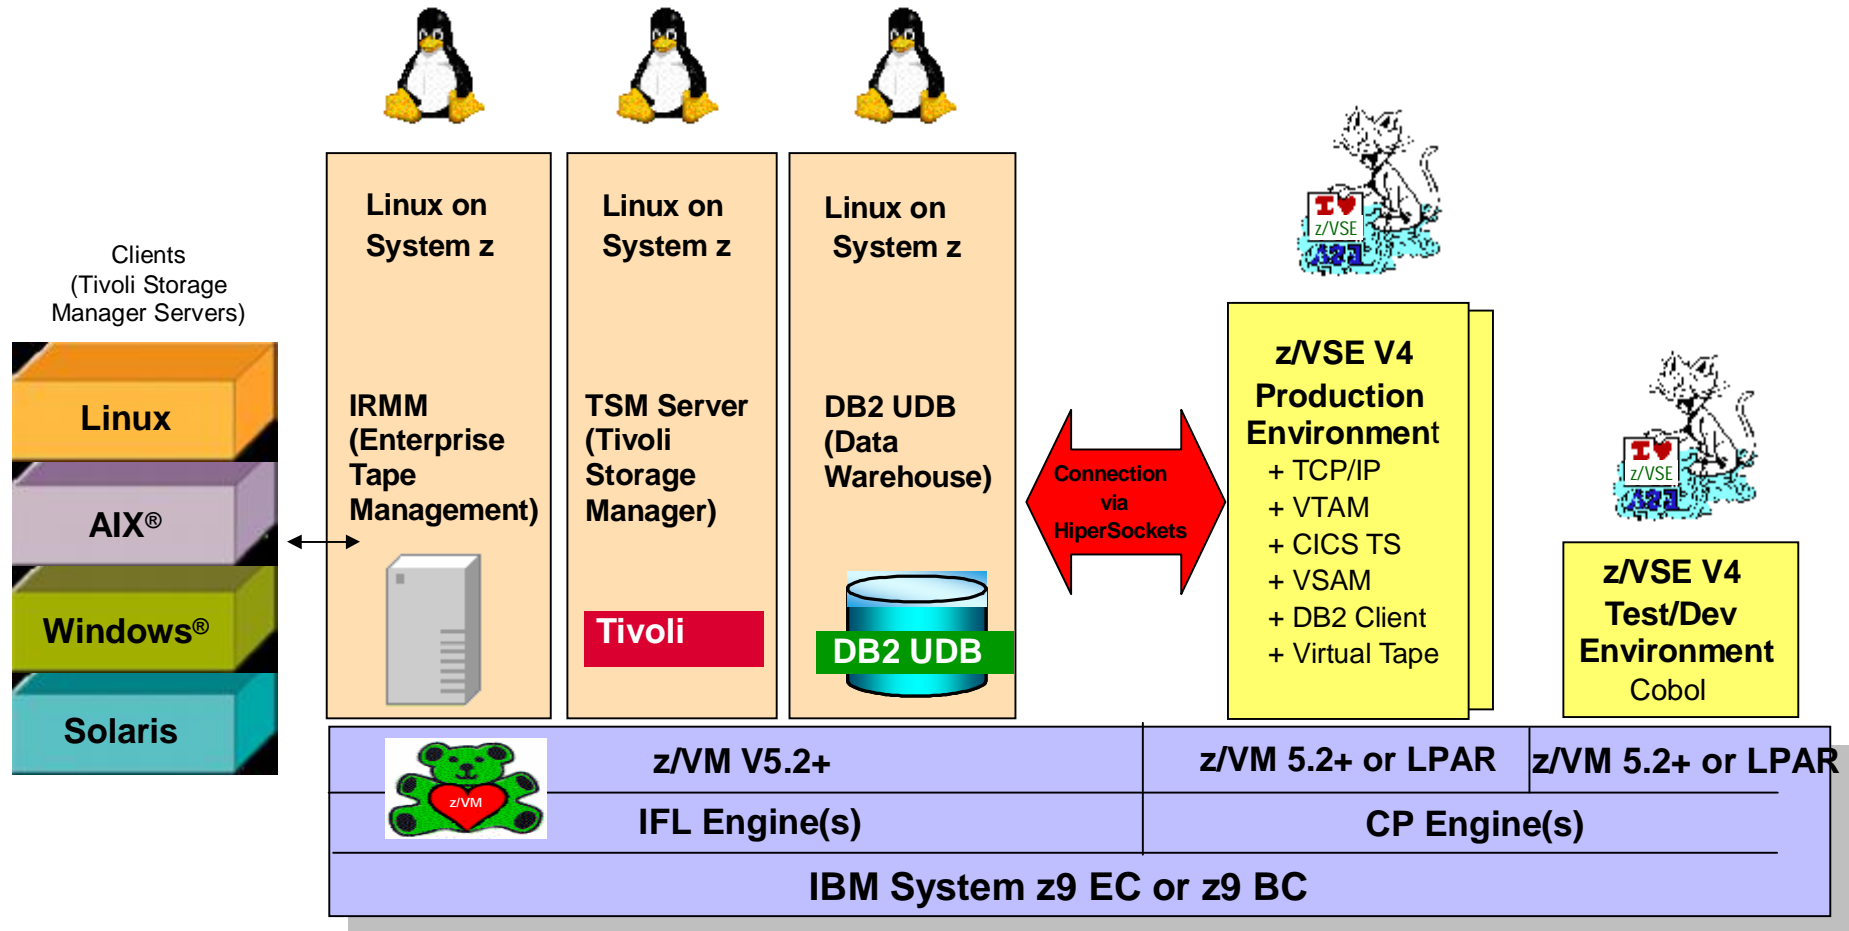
Clients
(Tivoli Storage Manager Servers)

Linux

AIX®

Windows®

Solaris

Linux on System z

IRMM (Enterprise Tape Management)

Linux on System z

TSM Server (Tivoli Storage Manager)

Tivoli

Linux on System z

DB2 UDB (Data Warehouse)

DB2 UDB

Connection via HiperSockets

I ♥ z/VSE

z/VSE V4 Production Environment
+ TCP/IP
+ VTAM
+ CICS TS
+ VSAM
+ DB2 Client
+ Virtual Tape

I ♥ z/VSE

z/VSE V4 Test/Dev Environment
Cobol

z/VM

z/VM V5.2+

z/VM 5.2+ or LPAR

z/VM 5.2+ or LPAR

IFL Engine(s)

CP Engine(s)

IBM System z9 EC or z9 BC